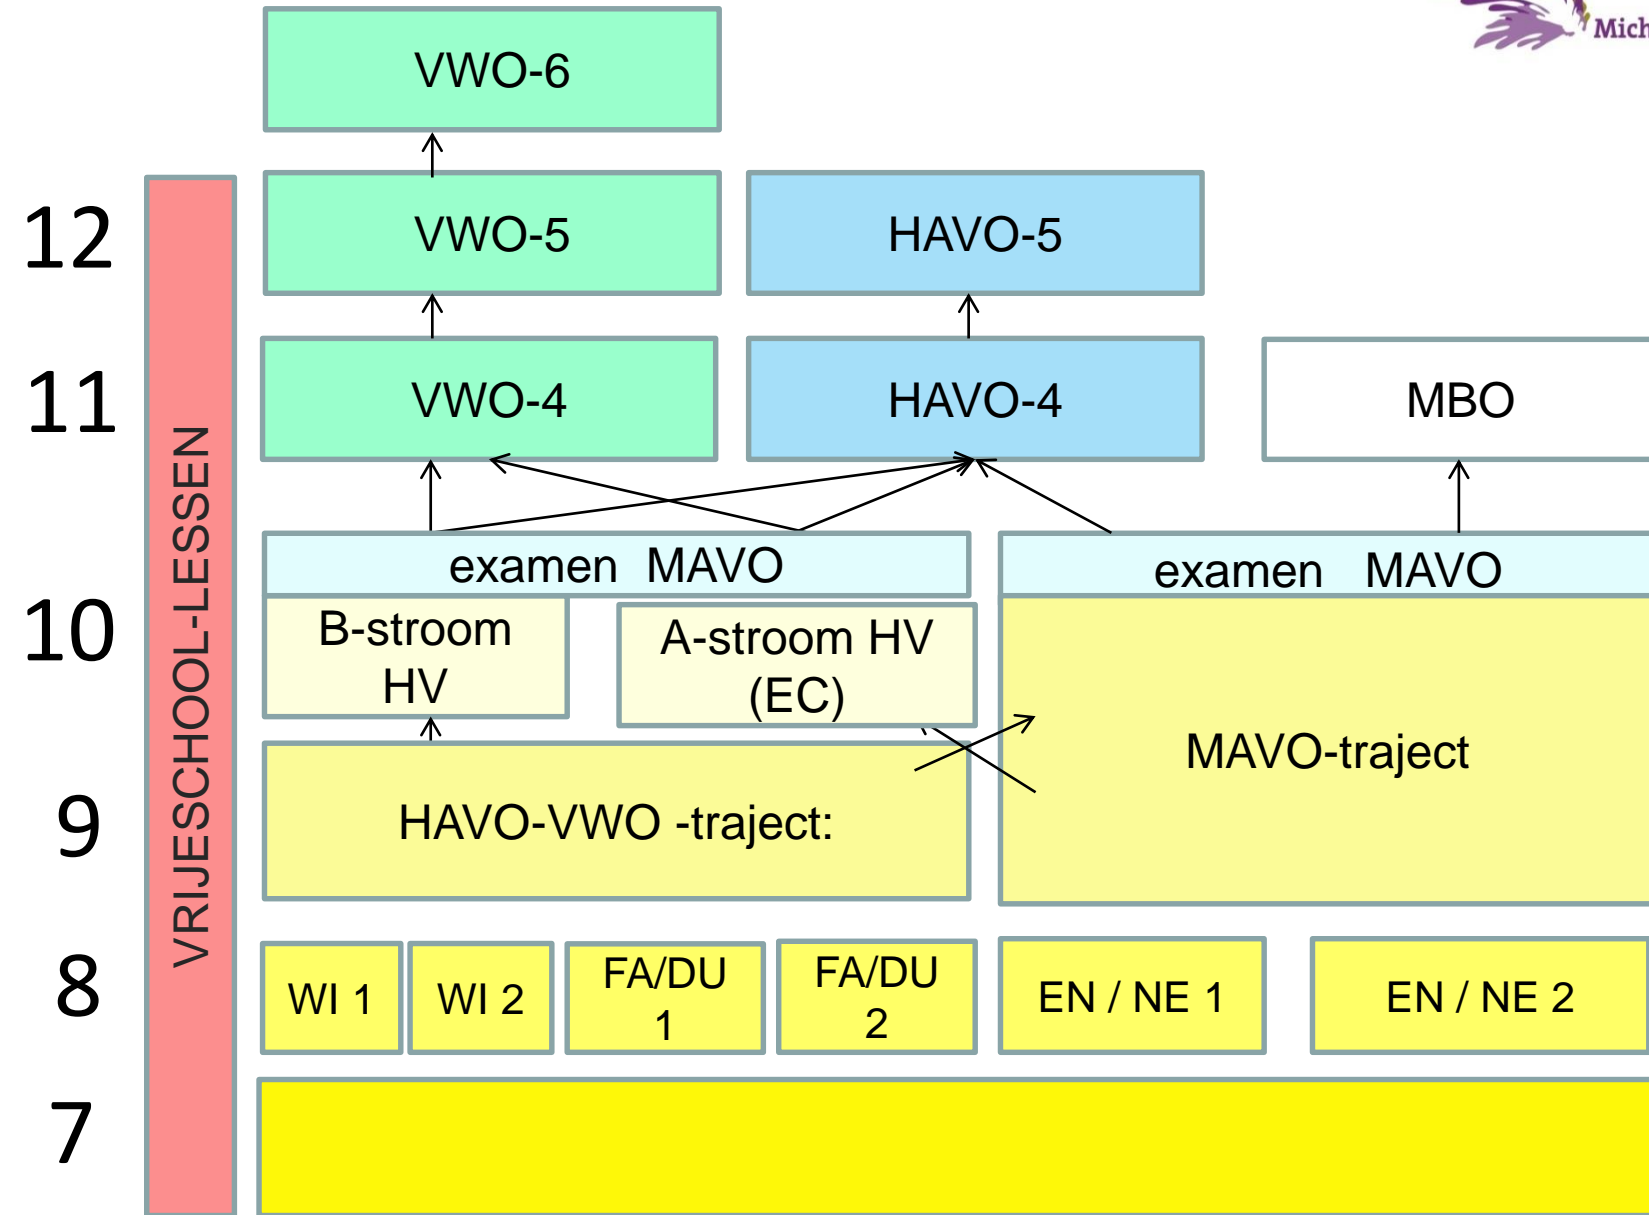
Mich

VWO-6

12

VWO-5

HAVO-5

11

VWO-4

HAVO-4

MBO

examen MAVO

examen MAVO

10

B-stroom HV

A-stroom HV (EC)

MAVO-traject

9

HAVO-VWO -traject:

VRIJESCHOOL-LESSEN

8

WI 1

WI 2

FA/DU 1

FA/DU 2

EN / NE 1

EN / NE 2

7